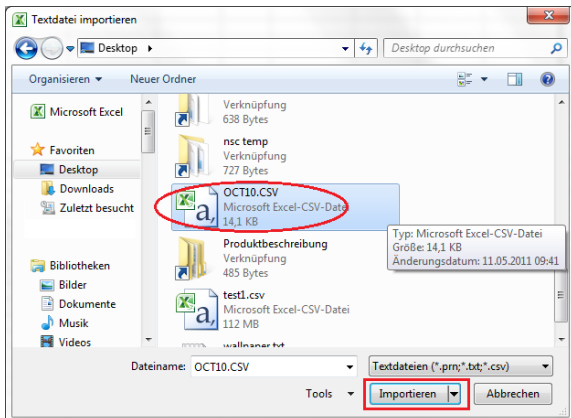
Textdatei importieren

Desktop ▸

Desktop durchsuchen

Organisieren ▾ Neuer Ordner

Microsoft Excel

Favoriten
Desktop
Downloads
Zuletzt besucht

Bibliotheken
Bilder
Dokumente
Musik
Videos

Verknüpfung
638 Bytes

nsc temp
Verknüpfung
727 Bytes

OCT10.CSV
Microsoft Excel-CSV-Datei
14,1 KB

Typ: Microsoft Excel-CSV-Datei
Größe: 14,1 KB
Änderungsdatum: 11.05.2011 09:41

Produktbeschreibung
Verknüpfung
485 Bytes

test1.csv
Microsoft Excel-CSV-Datei
112 MB

wallpaper.txt

Dateiname: OCT10.CSV

Textdateien (*.prn;*.txt;*.csv)

Tools ▾ Importieren Abbrechen